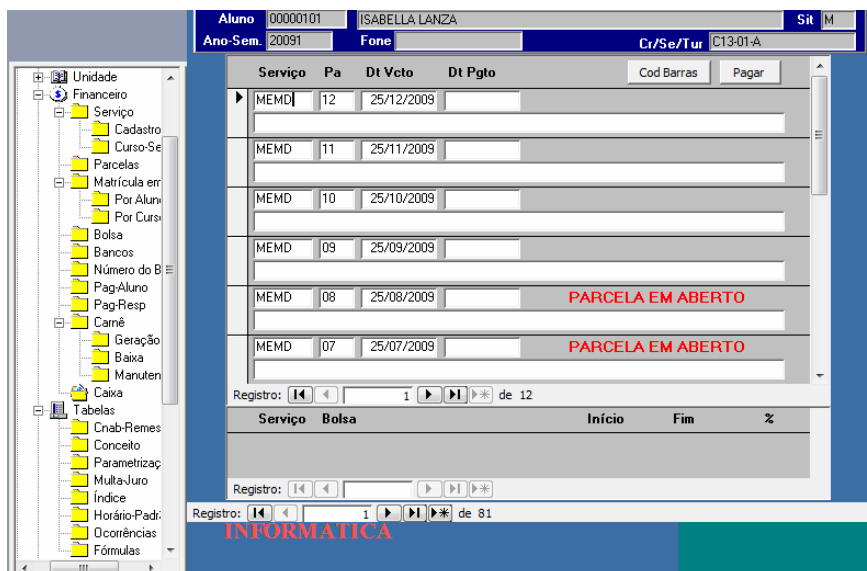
Aluno 00000101 ISABELLA LANZA Sit M
Ano-Sem. 20091 Fone Cr/Se/Tur C13-01-A

Unidade
Financeiro
Serviço
Cadastro
Curso-Se
Parcelas
Matrícula em
Por Alun
Por Curs
Bolsa
Bancos
Número do B
Pag-Aluno
Pag-Resp
Carnê
Geração
Baixa
Manuten
Caixa
Tabelas
Cnab-Remes
Conceito
Parametrizaç
Multa-Juro
Índice
Horário-Padr
Ocorrências
Fórmulas

Serviço Pa Dt Vcto Dt Pgto Cod Barras Pagar

| Serviço | Pa | Dt Vcto | Dt Pgto | |
|---|---|---|---|---|
| MEMD | 12 | 25/12/2009 | | |
| MEMD | 11 | 25/11/2009 | | |
| MEMD | 10 | 25/10/2009 | | |
| MEMD | 09 | 25/09/2009 | | |
| MEMD | 08 | 25/08/2009 | | PARCELA EM ABERTO |
| MEMD | 07 | 25/07/2009 | | PARCELA EM ABERTO |

Registro: 1 de 12

Serviço Bolsa Início Fim %

Registro:

Registro: 1 de 81

INFORMATICA